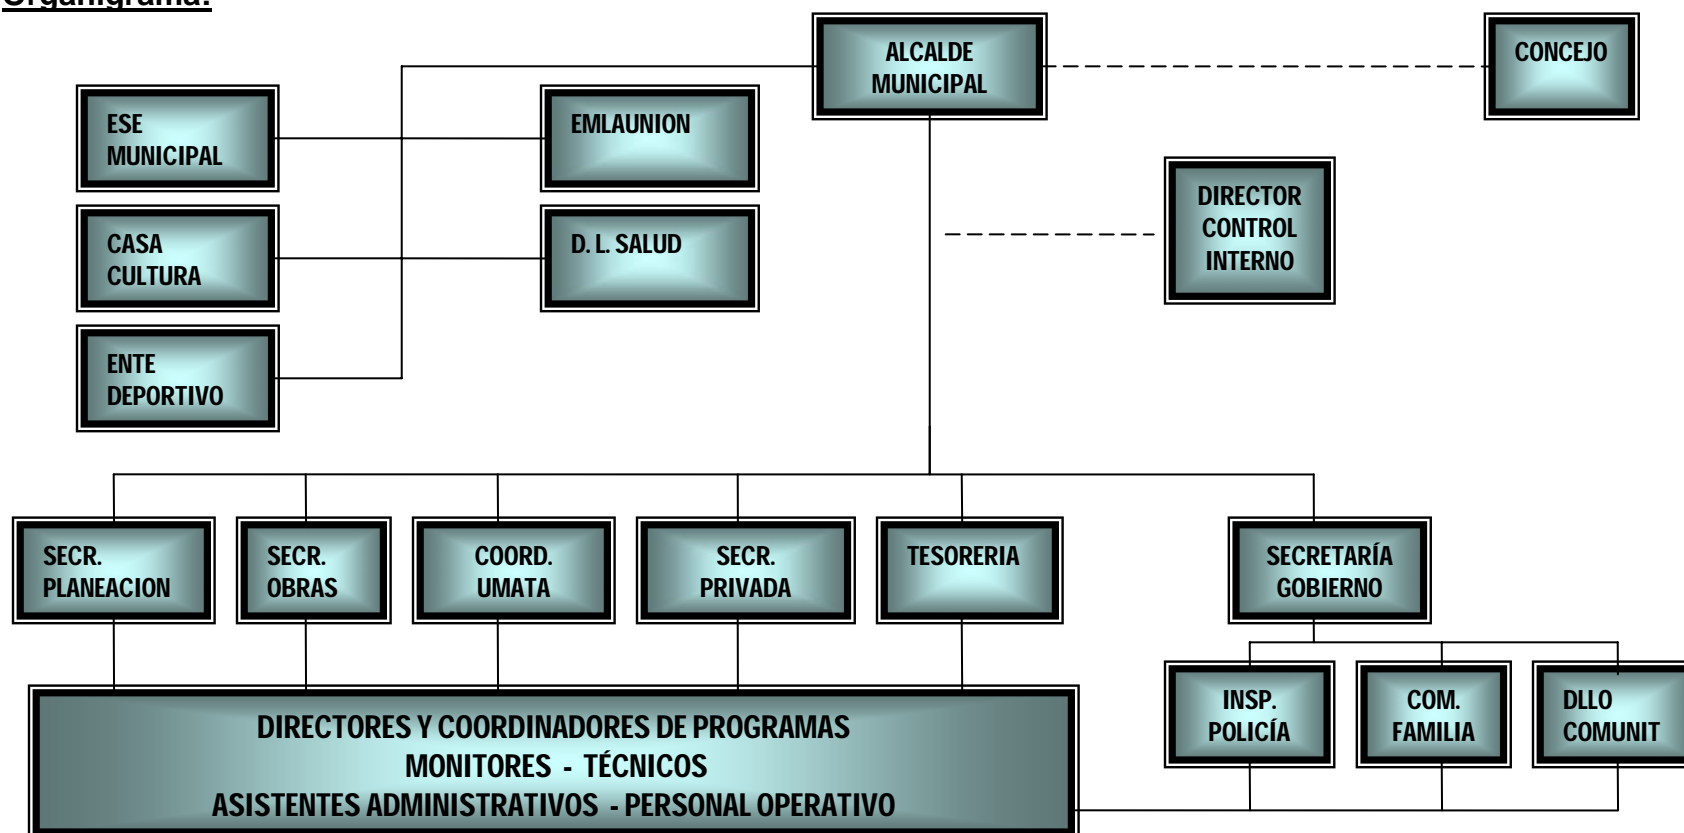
Organigrama:

ALCALDE MUNICIPAL

CONCEJO

ESE MUNICIPAL

EMLAUNION

CASA CULTURA

D. L. SALUD

DIRECTOR CONTROL INTERNO

ENTE DEPORTIVO

SECR. PLANEACION

SECR. OBRAS

COORD. UMATA

SECR. PRIVADA

TESORERIA

SECRETARÍA GOBIERNO

INSP. POLICÍA

COM. FAMILIA

DLLO COMUNIT

DIRECTORES Y COORDINADORES DE PROGRAMAS
MONITORES - TÉCNICOS
ASISTENTES ADMINISTRATIVOS - PERSONAL OPERATIVO